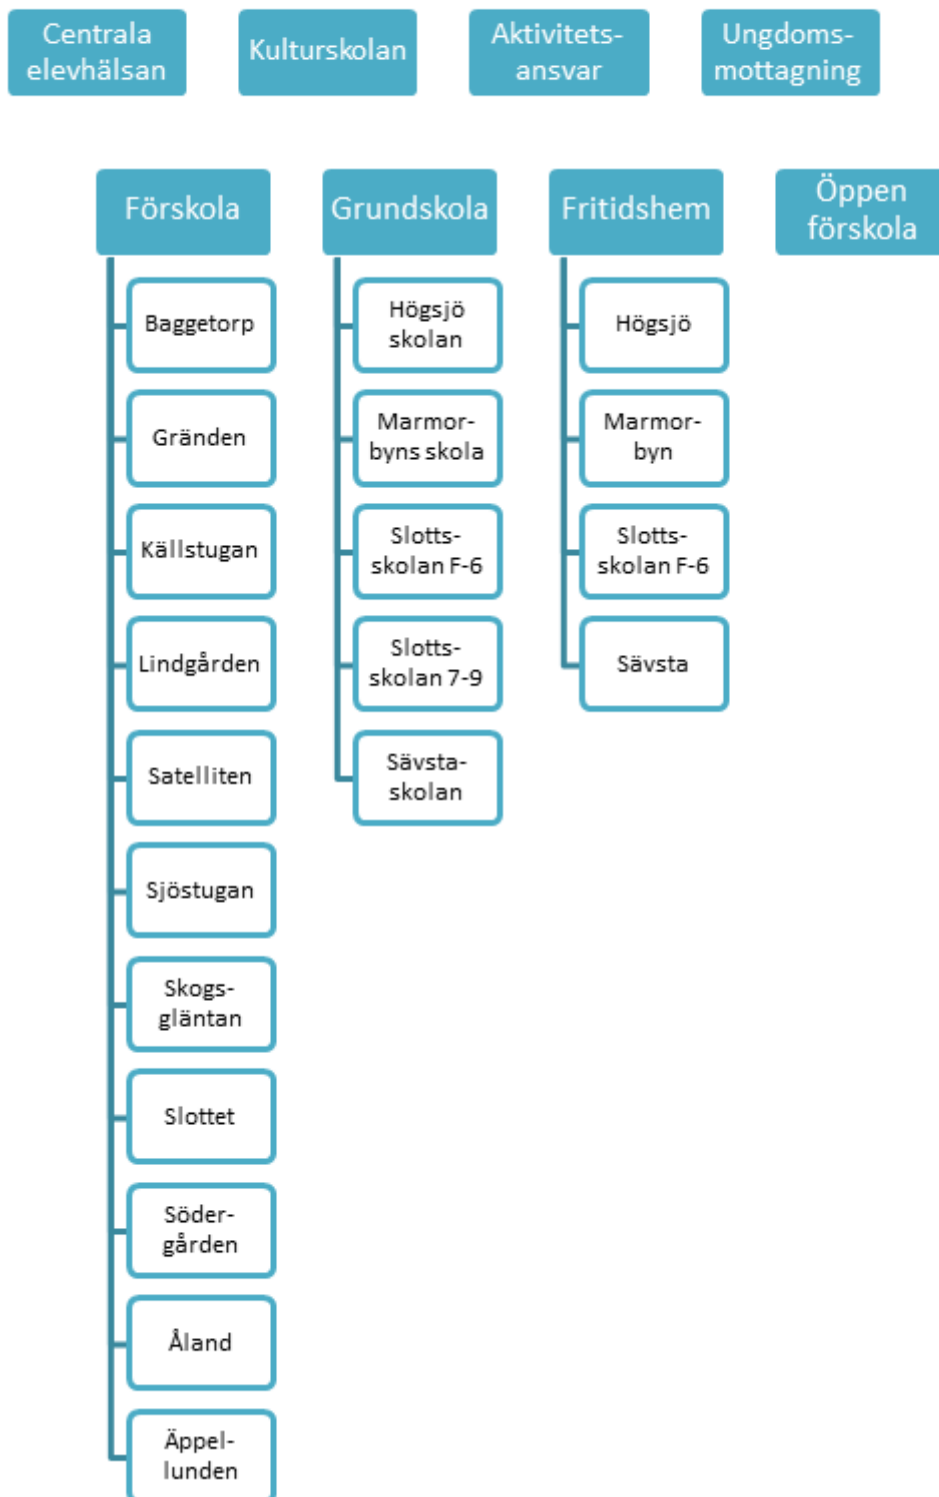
Centrala elevhälsan

Kulturskolan

Aktivitets- ansvar

Ungdoms- mottagning

Förskola

Baggetorp

Gränden

Källstugan

Lindgården

Satelliten

Sjöstugan

Skogs- gläntan

Slottet

Söder- gården

Åland

Äppel- lunden

Grundskola

Högsjö skolan

Marmor- byns skola

Slotts- skolan F-6

Slotts- skolan 7-9

Sävsta- skolan

Fritidshem

Högsjö

Marmor- byn

Slotts- skolan F-6

Sävsta

Öppen förskola